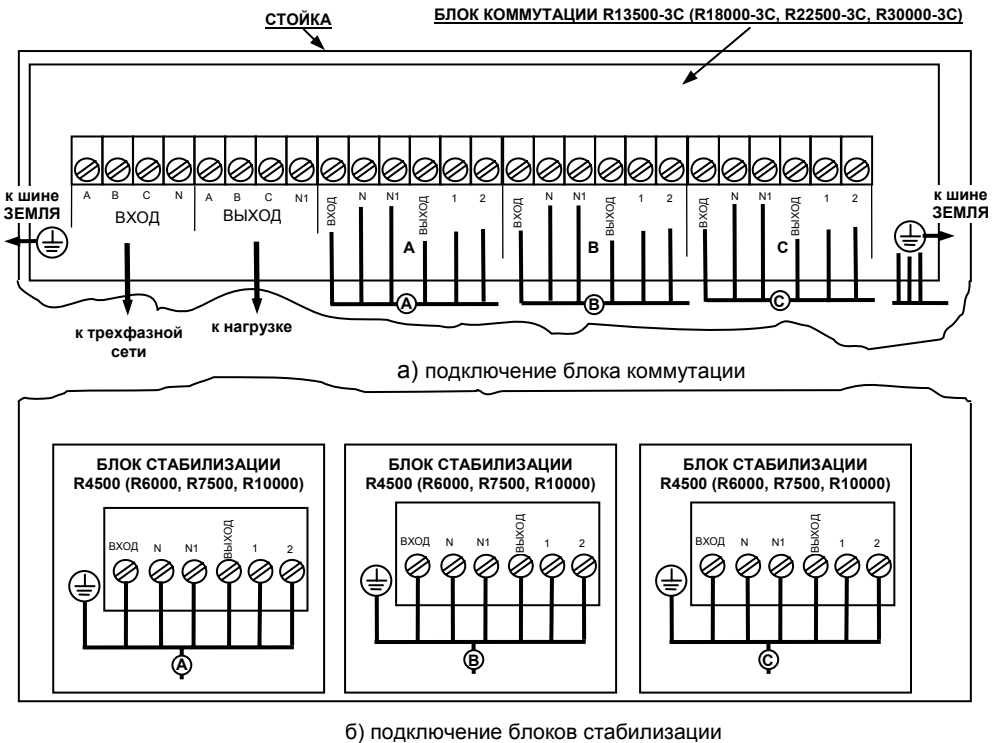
СТОЙКА

БЛОК КОММУТАЦИИ R13500-3C (R18000-3C, R22500-3C, R30000-3C)

к шине ЗЕМЛЯ

A B C N A B C N1 ВХОД N N1 ВЫХОД 1 2 ВХОД N N1 ВЫХОД 1 2 ВХОД N N1 ВЫХОД 1 2

к шине ЗЕМЛЯ

ВХОД ВЫХОД

A B C

A B C

к трехфазной сети

к нагрузке

а) подключение блока коммутации

БЛОК СТАБИЛИЗАЦИИ R4500 (R6000, R7500, R10000)

ВХОД N N1 ВЫХОД 1 2

A

БЛОК СТАБИЛИЗАЦИИ R4500 (R6000, R7500, R10000)

ВХОД N N1 ВЫХОД 1 2

B

БЛОК СТАБИЛИЗАЦИИ R4500 (R6000, R7500, R10000)

ВХОД N N1 ВЫХОД 1 2

C

б) подключение блоков стабилизации